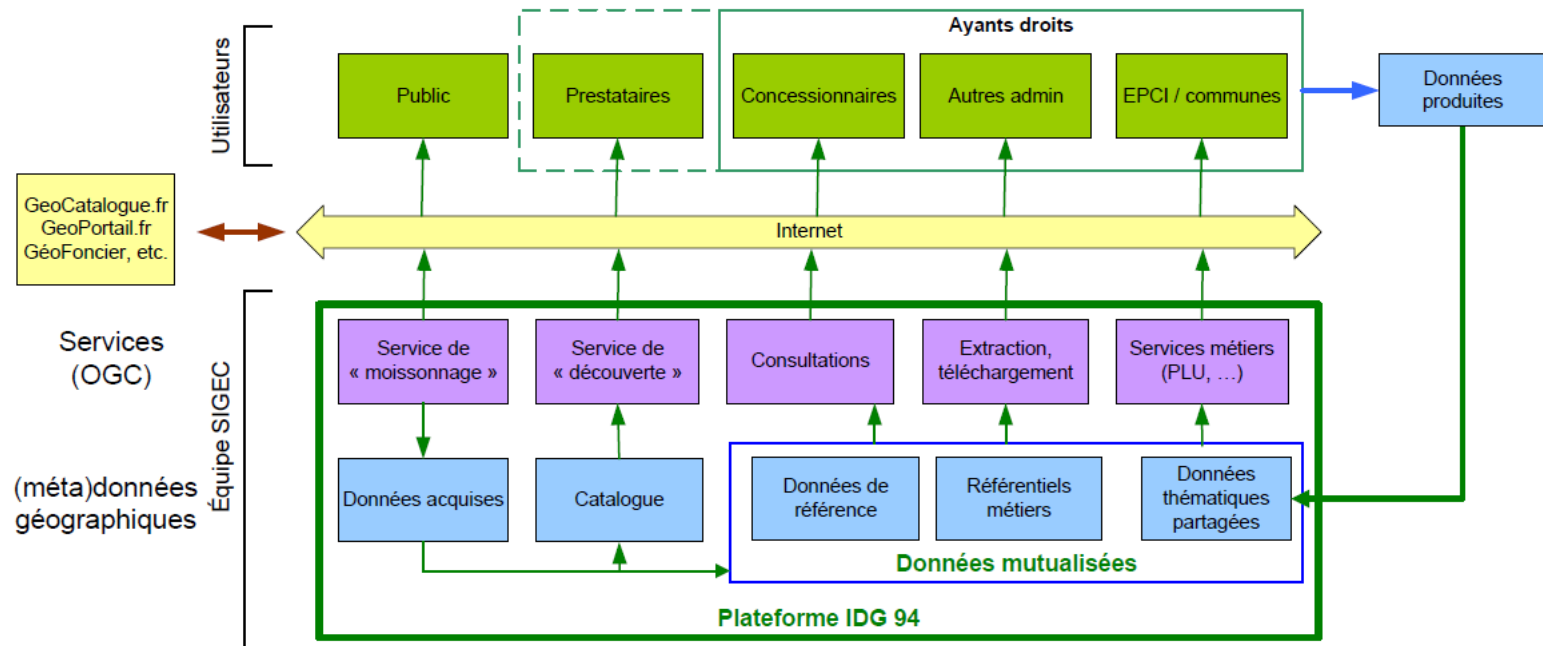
Utilisateurs

Ayants droits

Public

Prestataires

Concessionnaires

Autres admin

EPCI / communes

Données produites

GeoCatalogue.fr
GeoPortail.fr
GéoFoncier, etc.

Internet

Services
(OGC)

(méta)données
géographiques

Équipe SIGEC

Service de « moissonnage »

Service de « découverte »

Consultations

Extraction, téléchargement

Services métiers (PLU, …)

Données acquises

Catalogue

Données de référence

Référentiels métiers

Données thématiques partagées

Données mutualisées

Plateforme IDG 94